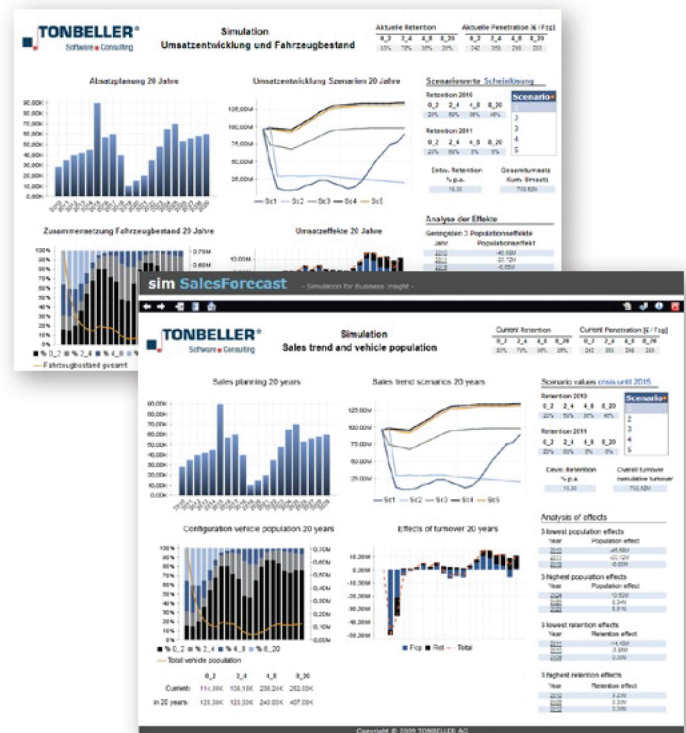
TONBELLER®
Software ■ Consulting

Simulation
Umsatzentwicklung und Fahrzeugbestand

Aktuelle Retention
| 0_2 | 2_4 | 4_8 | 8_20 |
|---|---|---|---|
| 65% | 70% | 35% | 25% |

Aktuelle Penetration [€ / Fzg]
| 0_2 | 2_4 | 4_8 | 8_20 |
|---|---|---|---|
| 242 | 355 | 298 | 203 |

Absatzplanung 20 Jahre

Umsatzentwicklung Szenarien 20 Jahre

125,00M
100,00M
75,00M
50,00M
25,00M

Sc1 Sc2 Sc3 Sc4 Sc5

Szenariowerte Scheinkrise

Retention 2010
| 0_2 | 2_4 | 4_8 | 8_20 |
|---|---|---|---|
| 25% | 50% | 35% | 45% |

Retention 2011
| 0_2 | 2_4 | 4_8 | 8_20 |
|---|---|---|---|
| 25% | 50% | 5% | 5% |

Scenario
2
3
4
5

Entw. Retention % p.a.
10,00
Gesamtumsatz Kum. Umsatz
703,62M

Analyse der Effekte
Geringsten 3 Populationseffekte
Jahr Populationseffekt
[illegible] -46,46M
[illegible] -20,12M
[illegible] -6,85M

Zusammensetzung Fahrzeugbestand 20 Jahre

Umsatzeffekte 20 Jahre

0,70M
0,60M

% 0_2 % 2_4 % 4_8 % 8_20
Fahrzeugbestand gesamt

sim SalesForecast - Simulation for Business Insight -

TONBELLER®
Software ■ Consulting

Simulation
Sales trend and vehicle population

Current Retention
| 0_2 | 2_4 | 4_8 | 8_20 |
|---|---|---|---|
| 65% | 70% | 35% | 25% |

Current Penetration [€ / Fzg]
| 0_2 | 2_4 | 4_8 | 8_20 |
|---|---|---|---|
| 242 | 355 | 298 | 203 |

Sales planning 20 years
90,00K
80,00K
70,00K
60,00K
50,00K
40,00K
30,00K
20,00K
10,00K
0,00K

Sales trend scenarios 20 years
125,00M
100,00M
75,00M
50,00M
25,00M
Sc1 Sc2 Sc3 Sc4 Sc5

Scenario values crisis until 2015

Retention 2010
| 0_2 | 2_4 | 4_8 | 8_20 |
|---|---|---|---|
| 25% | 50% | 35% | 45% |

Retention 2011
| 0_2 | 2_4 | 4_8 | 8_20 |
|---|---|---|---|
| 25% | 50% | 5% | 5% |

Scenario
2
3
4
5

Devel. Retention % p.a.
10,00
Overall turnover cumulative turnover
703,62M

Analysis of effects

3 lowest population effects
Year Population effect
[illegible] -46,46M
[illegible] -20,12M
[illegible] -6,85M

3 highest population effects
Year Population effect
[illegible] 12,52M
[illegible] 6,04M
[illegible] 5,81M

3 lowest retention effects
Year Retention effect
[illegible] -4,42M
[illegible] -4,08M
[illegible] 0,00M

3 highest retention effects
Year Retention effect
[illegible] 3,23M
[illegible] 3,23M
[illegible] 3,23M

Configuration vehicle population 20 years
100 %
90 %
80 %
70 %
60 %
50 %
40 %
30 %
20 %
10 %
0 %
0,70M
0,60M
0,50M
0,40M
0,30M
0,20M
0,10M
0,00M
% 0_2 % 2_4 % 4_8 % 8_20
Total vehicle population

Effects of turnover 20 years
10,00M
0,00M
-10,00M
-20,00M
-30,00M
-40,00M
-50,00M
-60,00M
Pop Ret Total

| | 0_2 | 2_4 | 4_8 | 8_20 |
|---|---|---|---|---|
| Current: | 114,00K | 136,18K | 230,24K | 262,00K |
| in 20 years: | 120,00K | 120,00K | 240,00K | 407,00K |

Copyright © 2009 TONBELLER AG